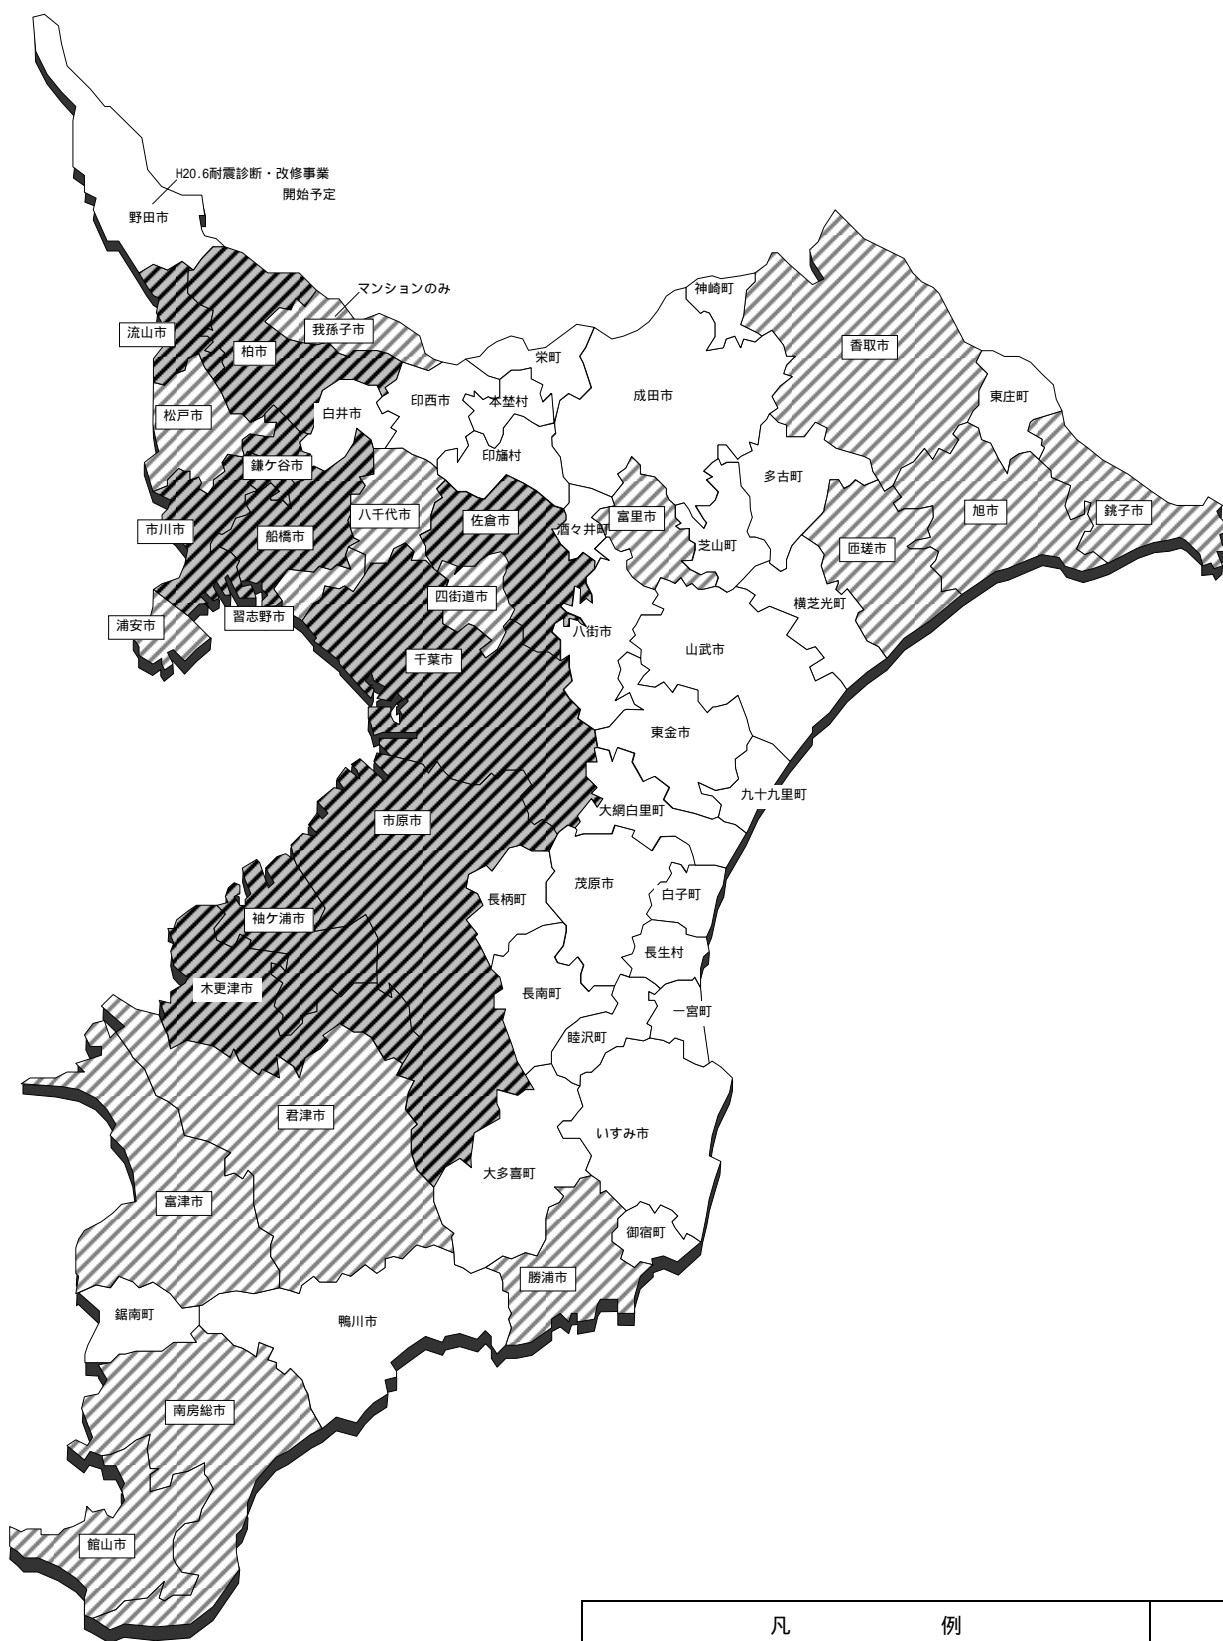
H20.6耐震診断・改修事業
開始予定
野田市

マンションのみ
流山市
我孫子市
柏市
松戸市
白井市
印西市
本埜村
栄町
神崎町
成田市
香取市
東庄町
印旛村
鎌ケ谷市
八千代市
佐倉市
市川市
船橋市
酒々井町
富里市
多古町
匝瑳市
旭市
銚子市
芝山町
四街道市
横芝光町
浦安市
習志野市
八街市
千葉市
山武市
東金市
九十九里町
大網白里町
市原市
茂原市
長柄町
白子町
袖ケ浦市
長生村
木更津市
長南町
一宮町
睦沢町
君津市
いすみ市
大多喜町
富津市
御宿町
勝浦市
鋸南町
鴨川市
南房総市
館山市

凡　　例